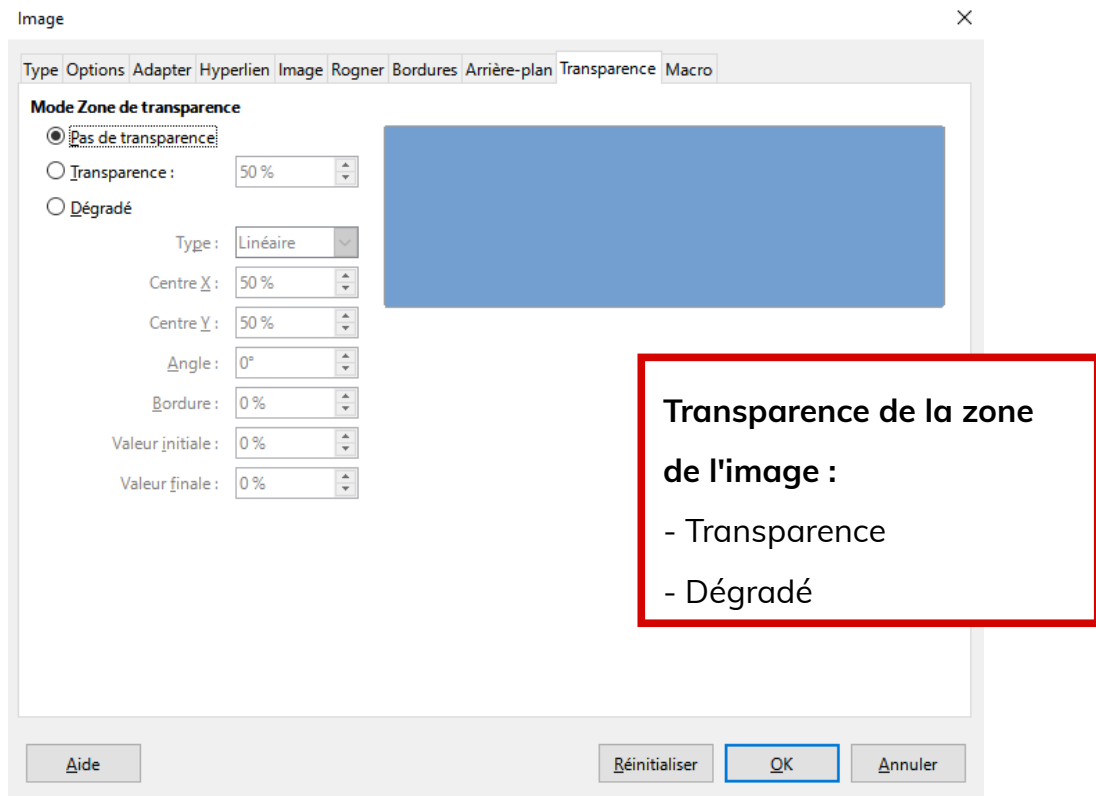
Image

×

Type | Options | Adapter | Hyperlien | Image | Rogner | Bordures | Arrière-plan | Transparence | Macro

Mode Zone de transparence

Pas de transparence

Transparence : 50 %

Dégradé

Type : Linéaire

Centre X : 50 %

Centre Y : 50 %

Angle : 0°

Bordure : 0 %

Valeur initiale : 0 %

Valeur finale : 0 %

Transparence de la zone de l'image :

- Transparence

- Dégradé

Aide

Réinitialiser

OK

Annuler